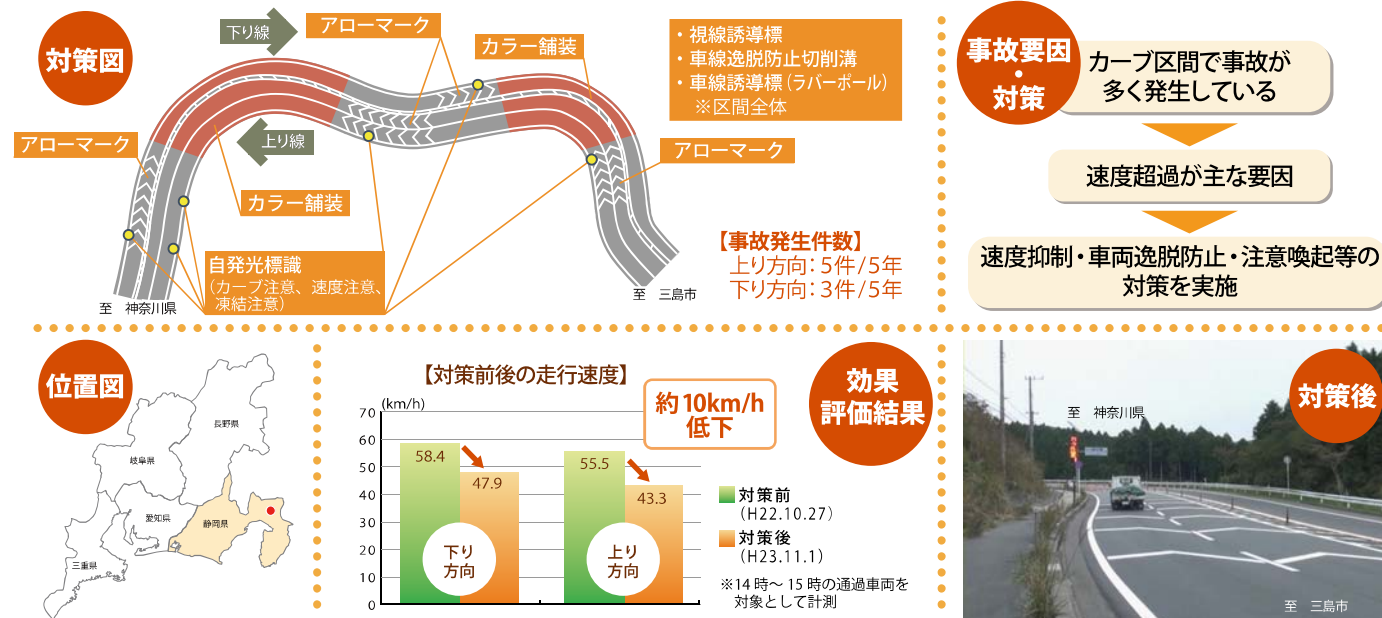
対策図

下り線

アローマーク

カラー舗装

・視線誘導標
・車線逸脱防止切削溝
・車線誘導標（ラバーポール）
※区間全体

アローマーク

上り線

アローマーク

カラー舗装

自発光標識
（カーブ注意、速度注意、凍結注意）

至　神奈川県

至　三島市

【事故発生件数】
上り方向：5件/5年
下り方向：3件/5年

事故要因・対策

カーブ区間で事故が多く発生している

速度超過が主な要因

速度抑制・車両逸脱防止・注意喚起等の対策を実施

位置図

長野県

岐阜県

愛知県

静岡県

三重県

【対策前後の走行速度】

約10km/h低下

効果評価結果

(km/h)

| | 対策前 | 対策後 |
|---|---|---|
| 下り方向 | 58.4 | 47.9 |
| 上り方向 | 55.5 | 43.3 |

70
60
50
40
30
20
10
0

下り方向

上り方向

対策前
（H22.10.27）

対策後
（H23.11.1）

※14時～15時の通過車両を対象として計測

対策後

至　神奈川県

至　三島市